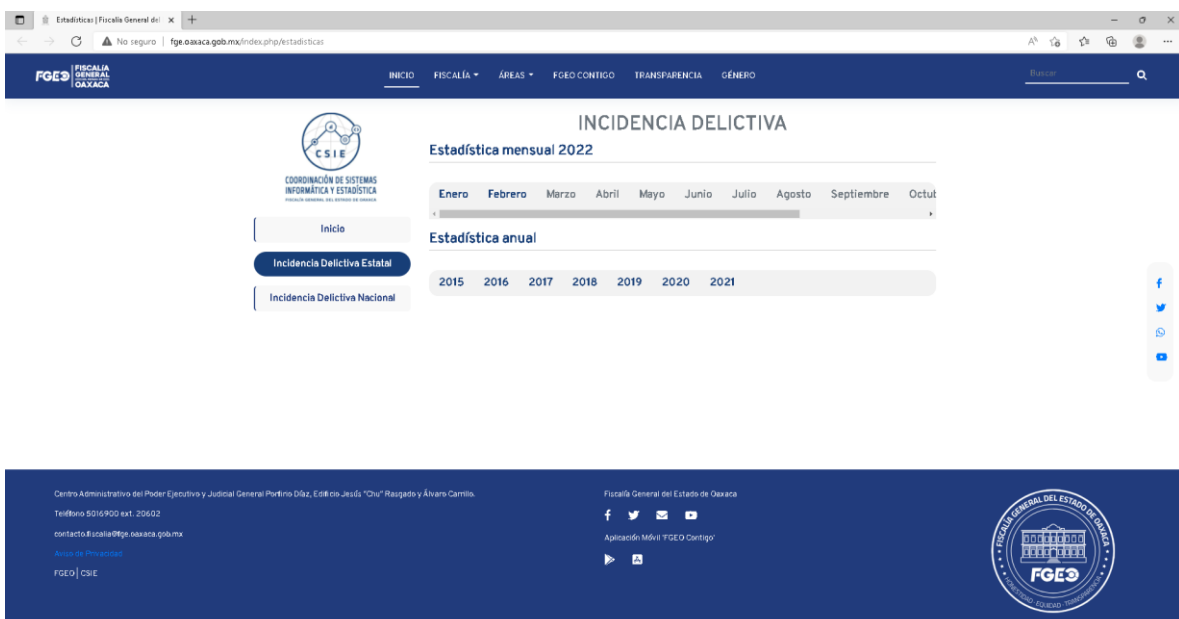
Estadísticas | Fiscalía General del ×
No seguro | fge.oaxaca.gob.mx/index.php/estadisticas

FGEO FISCALÍA GENERAL OAXACA
INICIO FISCALÍA ▾ ÁREAS ▾ FGEO CONTIGO TRANSPARENCIA GÉNERO
Buscar

CSIE
COORDINACIÓN DE SISTEMAS INFORMÁTICA Y ESTADÍSTICA
FISCALÍA GENERAL DEL ESTADO DE OAXACA

Inicio
Incidencia Delictiva Estatal
Incidencia Delictiva Nacional

INCIDENCIA DELICTIVA
Estadística mensual 2022
Enero Febrero Marzo Abril Mayo Junio Julio Agosto Septiembre Octu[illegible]

Estadística anual
2015 2016 2017 2018 2019 2020 2021

Centro Administrativo del Poder Ejecutivo y Judicial General Porfirio Díaz, Edificio Jesús "Chu" Rasgado y Álvaro Carrillo.
Teléfono 5016900 ext. 20602
contacto.fiscalia@fge.oaxaca.gob.mx
Aviso de Privacidad
FGEO | CSIE

Fiscalía General del Estado de Oaxaca
Aplicación Móvil 'FGEO Contigo'

FISCALÍA GENERAL DEL ESTADO DE OAXACA
FGEO
HONESTIDAD · EQUIDAD · TRANSPARENCIA